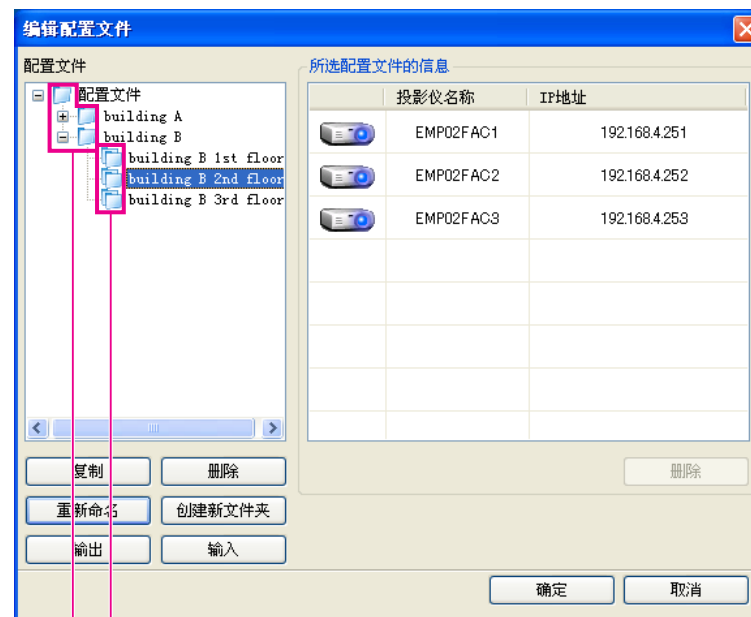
编辑配置文件

配置文件

配置文件
building A
building B
building B 1st floor
building B 2nd floor
building B 3rd floor

所选配置文件的信息

| | 投影仪名称 | IP地址 |
|---|---|---|
| | EMP02FAC1 | 192.168.4.251 |
| | EMP02FAC2 | 192.168.4.252 |
| | EMP02FAC3 | 192.168.4.253 |

删除

复制
删除
重新命名
创建新文件夹
输出
输入

确定
取消